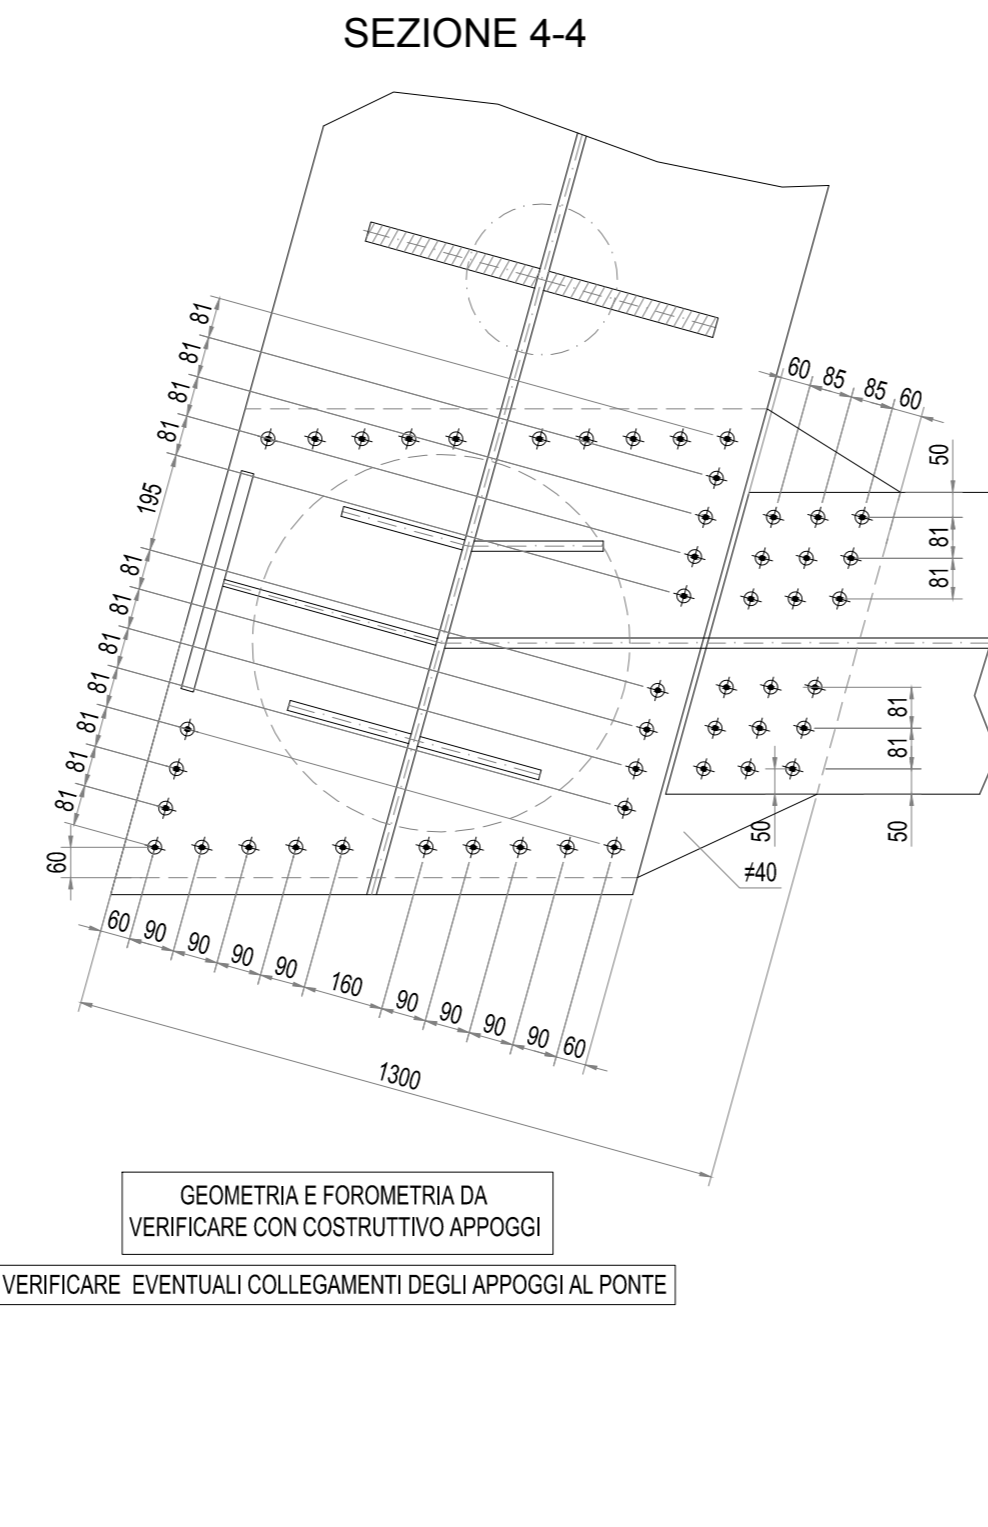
SEZIONE 4-4

81
81
81
81
195
81
81
81
81
81
81
81
60

60 85 85 60

50
81
81

81
81
50
50

≠40

60 90 90 90 90 160 90 90 90 90 60

1300

GEOMETRIA E FOROMETRIA DA VERIFICARE CON COSTRUTTIVO APPOGGI

VERIFICARE EVENTUALI COLLEGAMENTI DEGLI APPOGGI AL PONTE